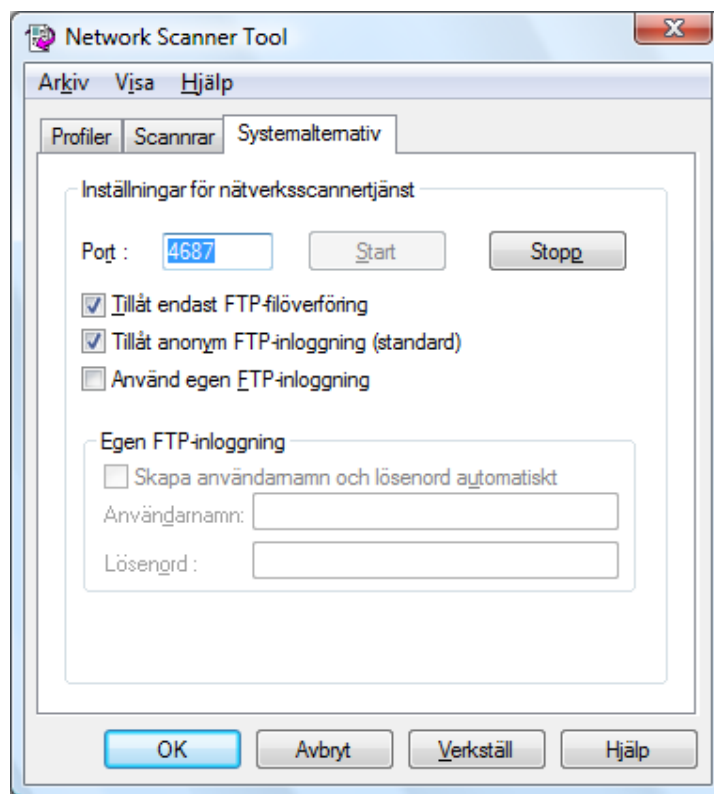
Network Scanner Tool

Arkiv Visa Hjälp

Profiler Scannrar Systemalternativ

Inställningar för nätverksscannertjänst

Port : 4687 Start Stopp

Tillåt endast FTP-filöverföring

Tillåt anonym FTP-inloggning (standard)

Använd egen FTP-inloggning

Egen FTP-inloggning

Skapa användarnamn och lösenord automatiskt

Användarnamn:

Lösenord :

OK Avbryt Verkställ Hjälp